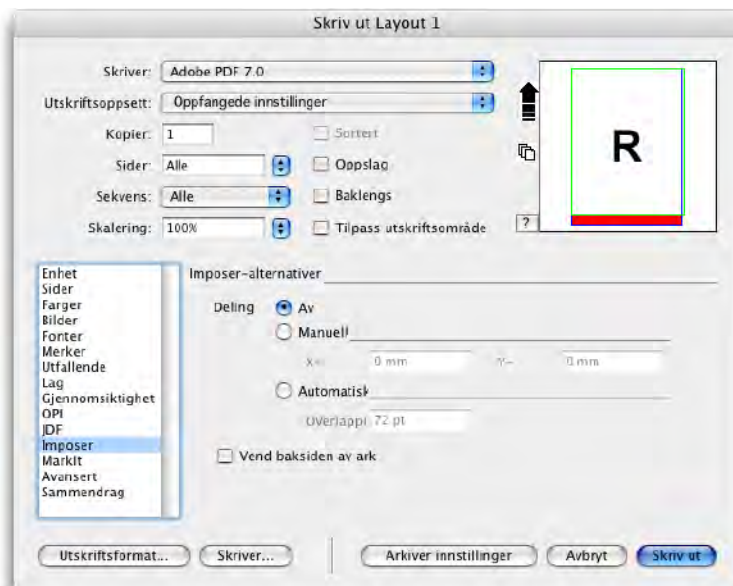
Skriv ut Layout 1

Skriver: Adobe PDF 7.0

Utskriftsoppsett: Oppfangede innstillinger

Kopier: 1

Sortert

Sider: Alle

Oppslag

Sekvens: Alle

Baklengs

Skalering: 100%

Tilpass utskriftsområde

?

R

Enhet
Sider
Farger
Bilder
Fonter
Merker
Utfallende
Lag
Gjennomsiktighet
OPI
JDF
Imposer
MarkIt
Avansert
Sammendrag

Imposer-alternativer

Deling

Av

Manuell

X= 0 mm

Y= 0 mm

Automatisk

Overlapp: 72 pt

Vend baksiden av ark

Utskriftsformat...

Skriver...

Arkiver innstillinger

Avbryt

Skriv ut